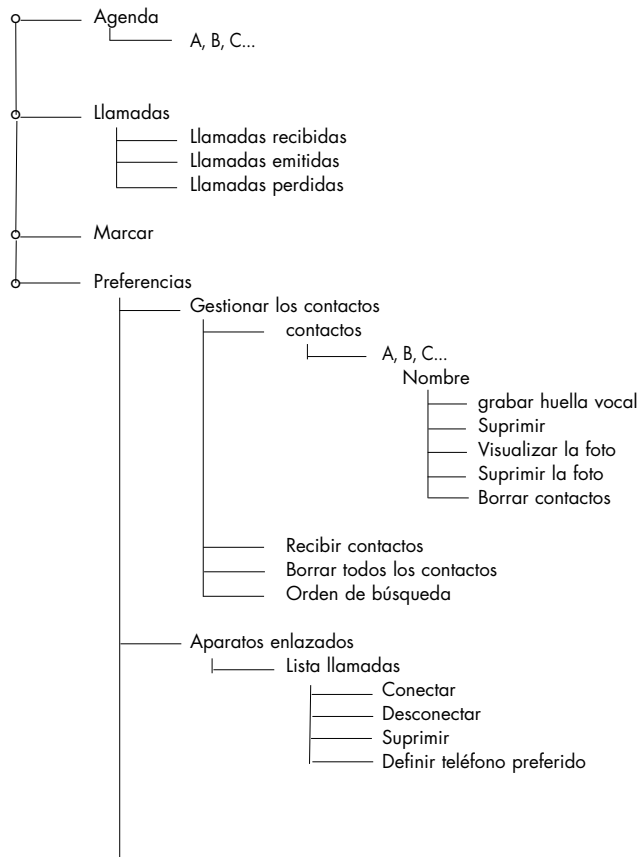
Agenda
A, B, C...

Llamadas
Llamadas recibidas
Llamadas emitidas
Llamadas perdidas

Marcar

Preferencias
Gestionar los contactos
contactos
A, B, C...
Nombre
grabar huella vocal
Suprimir
Visualizar la foto
Suprimir la foto
Borrar contactos

Recibir contactos
Borrar todos los contactos
Orden de búsqueda

Aparatos enlazados
Lista llamadas
Conectar
Desconectar
Suprimir
Definir teléfono preferido